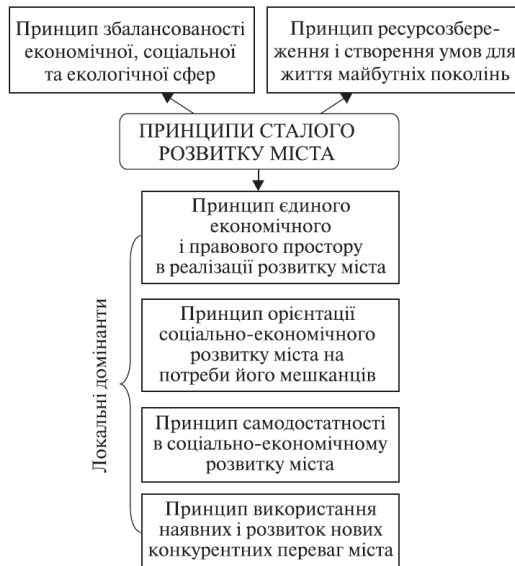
Принцип збалансованості економічної, соціальної та екологічної сфер

Принцип ресурсозбереження і створення умов для життя майбутніх поколінь

ПРИНЦИПИ СТАЛОГО РОЗВИТКУ МІСТА

Локальні домінанти

Принцип єдиного економічного і правового простору в реалізації розвитку міста

Принцип орієнтації соціально-економічного розвитку міста на потреби його мешканців

Принцип самодостатності в соціально-економічному розвитку міста

Принцип використання наявних і розвиток нових конкурентних переваг міста